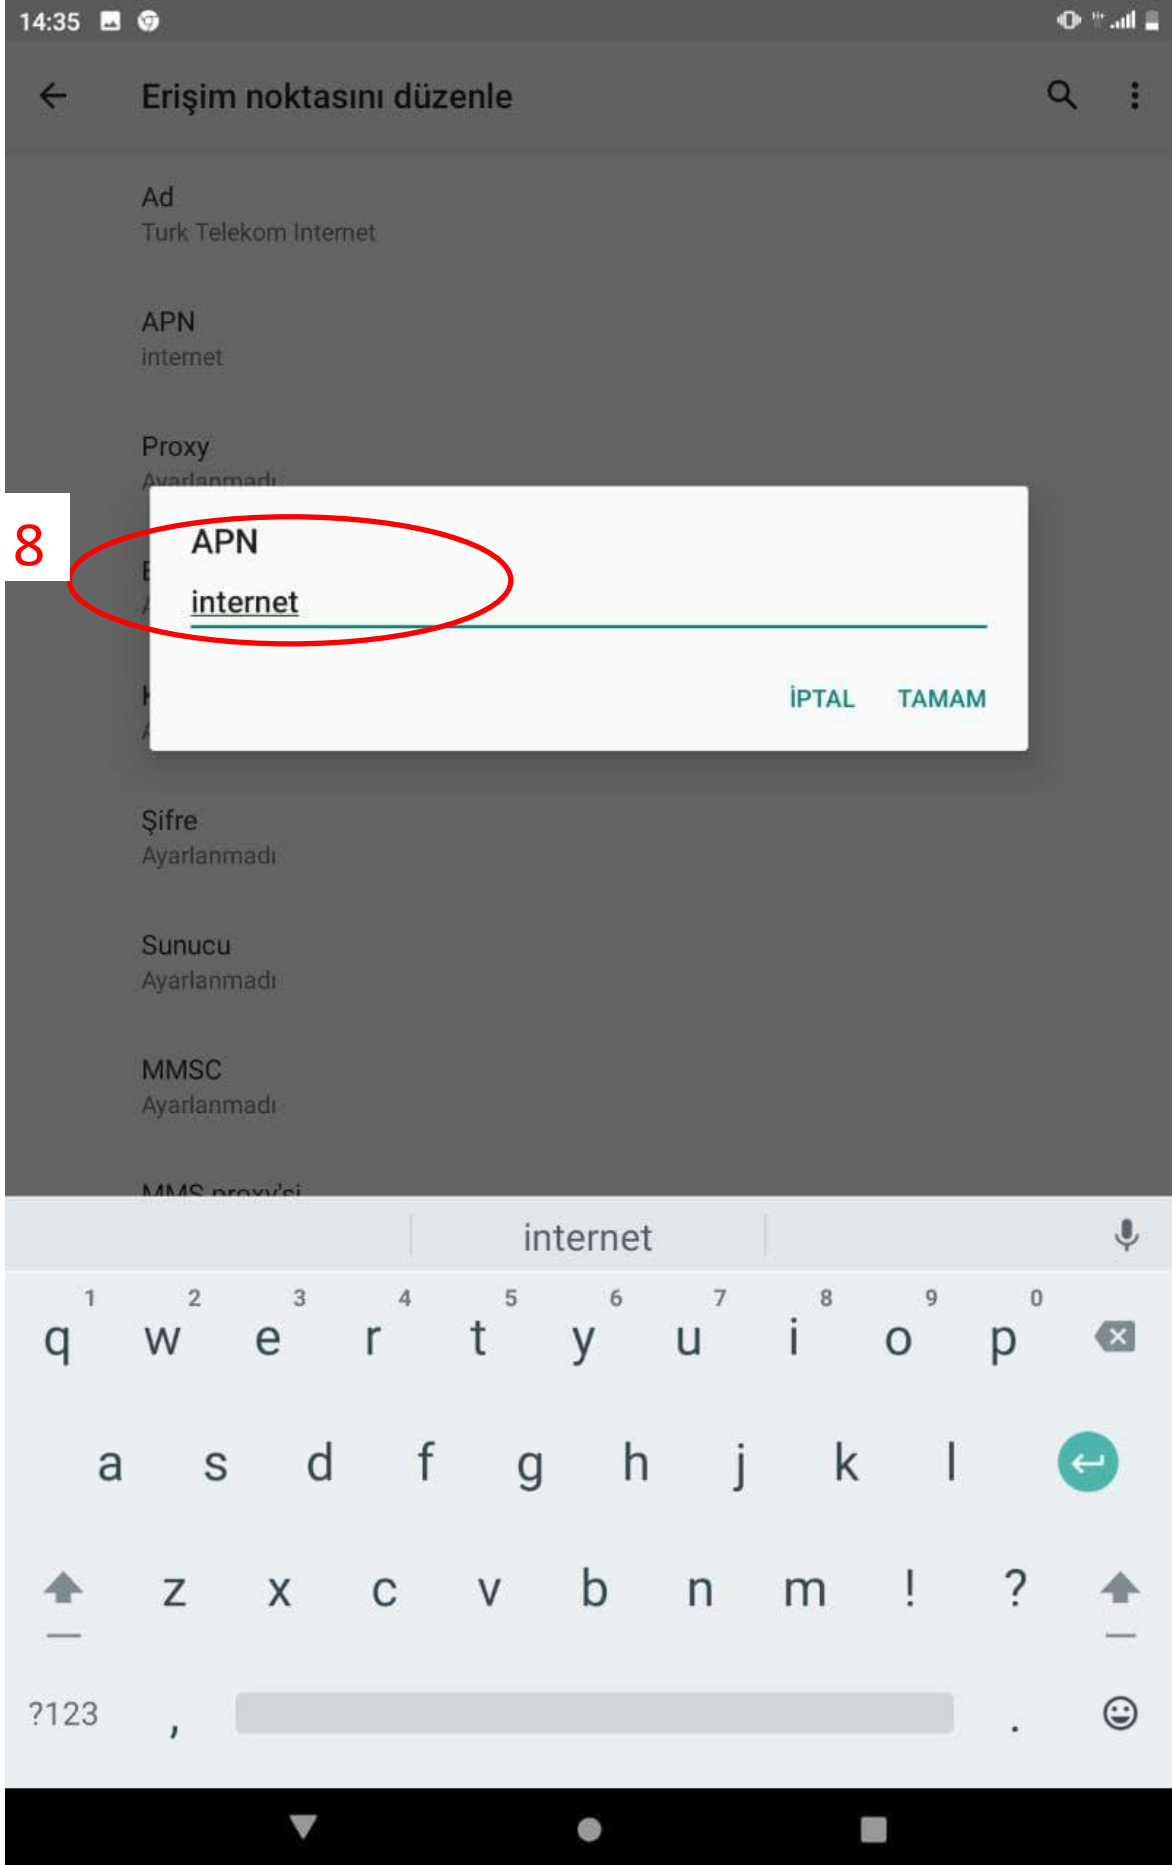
14:35

Erişim noktasını düzenle

Ad
Turk Telekom Internet

APN
internet

Proxy
Ayarlanmadı

8

APN
internet

İPTAL TAMAM

Şifre
Ayarlanmadı

Sunucu
Ayarlanmadı

MMSC
Ayarlanmadı

MMS proxy'si

internet

1 2 3 4 5 6 7 8 9 0
q w e r t y u i o p
a s d f g h j k l
z x c v b n m ! ?
?123 , .